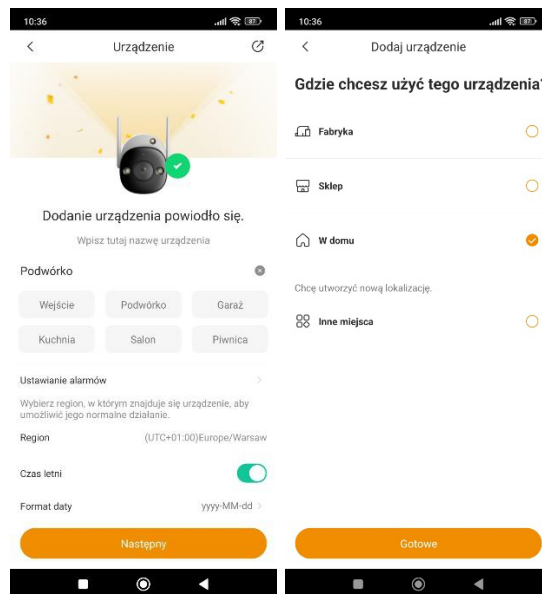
10:36

Urządzenie

Dodanie urządzenia powiodło się.

Wpisz tutaj nazwę urządzenia

Podwórko

| Wejście | Podwórko | Garaż |
|---|---|---|
| Kuchnia | Salon | Piwnica |

Ustawianie alarmów

Wybierz region, w którym znajduje się urządzenie, aby umożliwić jego normalne działanie.

Region (UTC+01:00)Europe/Warsaw

Czas letni

Format daty yyyy-MM-dd

Następny

10:36

Dodaj urządzenie

Gdzie chcesz użyć tego urządzenia

Fabryka

Sklep

W domu

Chcę utworzyć nową lokalizację.

Inne miejsca

Gotowe